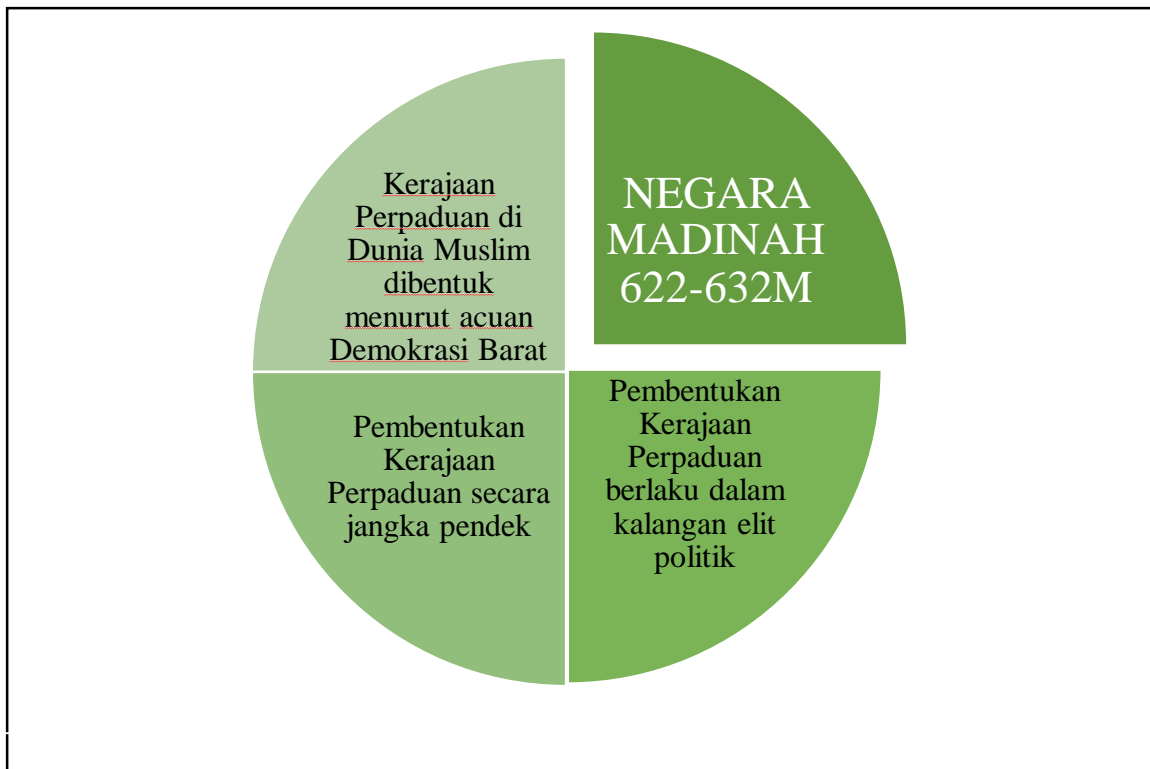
NEGARA MADINAH 622-632M

Pembentukan Kerajaan Perpaduan berlaku dalam kalangan elit politik

Pembentukan Kerajaan Perpaduan secara jangka pendek

Kerajaan Perpaduan di Dunia Muslim dibentuk menurut acuan Demokrasi Barat